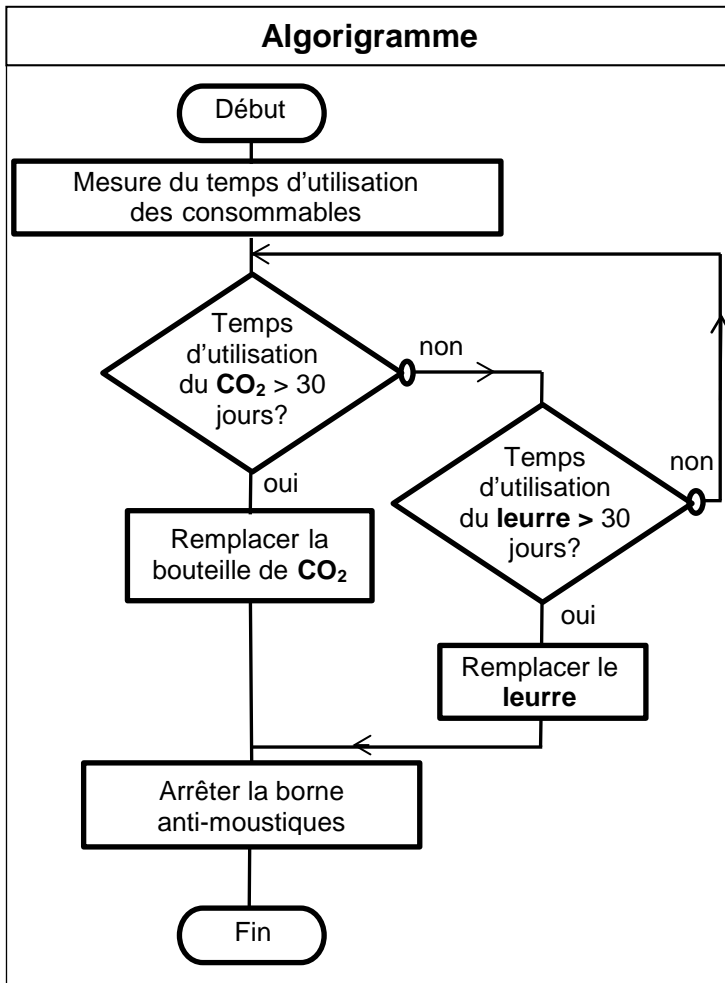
Algorigramme

Début

Mesure du temps d'utilisation des consommables

Temps d'utilisation du $CO_2$ > 30 jours?

non

oui

Remplacer la bouteille de $CO_2$

Temps d'utilisation du **leurre >** 30 jours?

non

oui

Remplacer le **leurre**

Arrêter la borne anti-moustiques

Fin